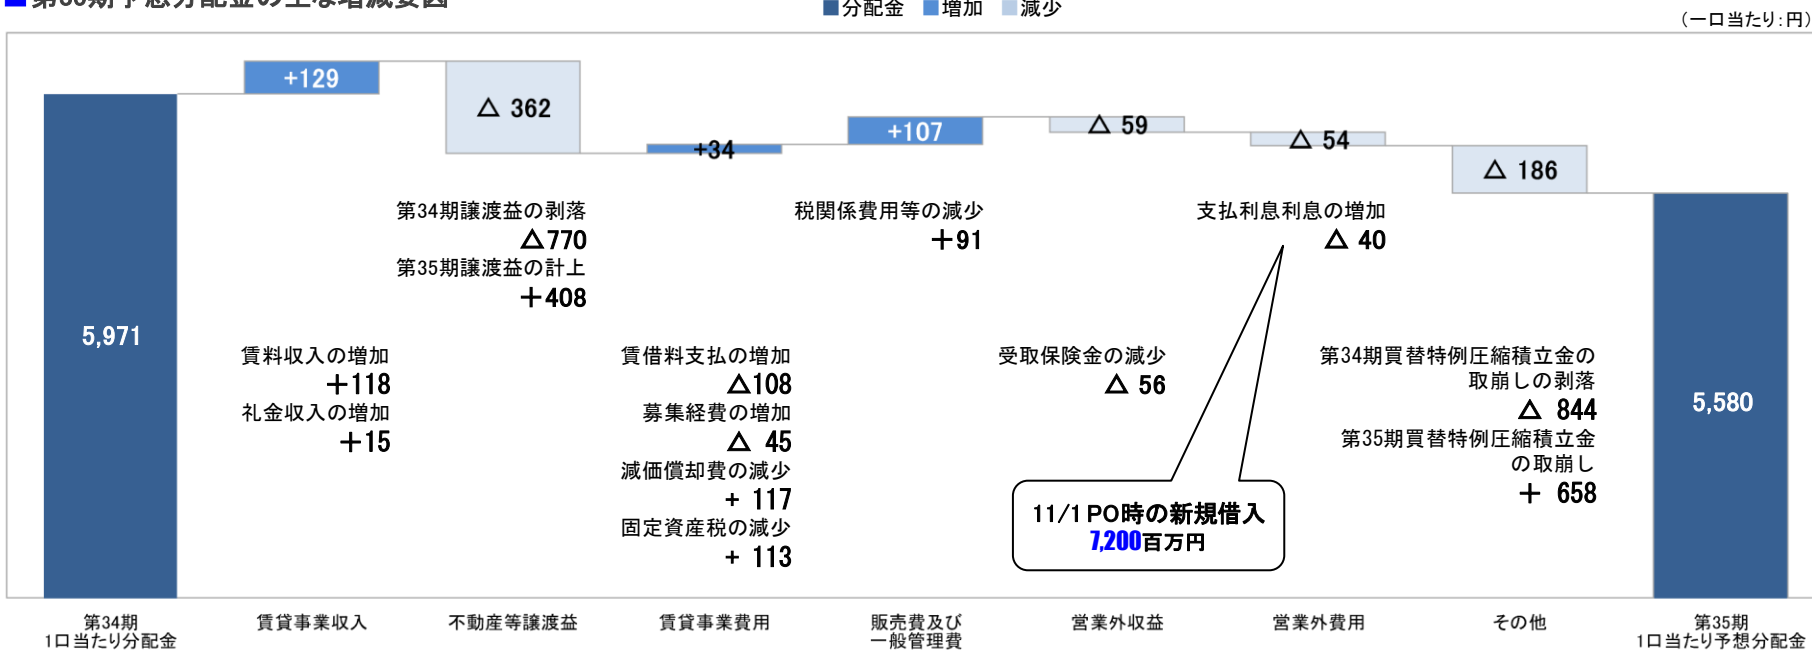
第35期予想分配金の主な増減要因

分配金 増加 減少

（一口当たり：円）

+129

△ 362

+34

+107

△ 59

△ 54

△ 186

5,971

5,580

第34期譲渡益の剥落
△770
第35期譲渡益の計上
＋408

税関係費用等の減少
＋91

支払利息利息の増加
△ 40

賃料収入の増加
＋118
礼金収入の増加
＋15

賃借料支払の増加
△108
募集経費の増加
△ 45
減価償却費の減少
＋ 117
固定資産税の減少
＋ 113

受取保険金の減少
△ 56

11/1 PO時の新規借入
7,200百万円

第34期買替特例圧縮積立金の取崩しの剥落
△ 844
第35期買替特例圧縮積立金の取崩し
＋ 658

第34期
1口当たり分配金

賃貸事業収入

不動産等譲渡益

賃貸事業費用

販売費及び
一般管理費

営業外収益

営業外費用

その他

第35期
1口当たり予想分配金